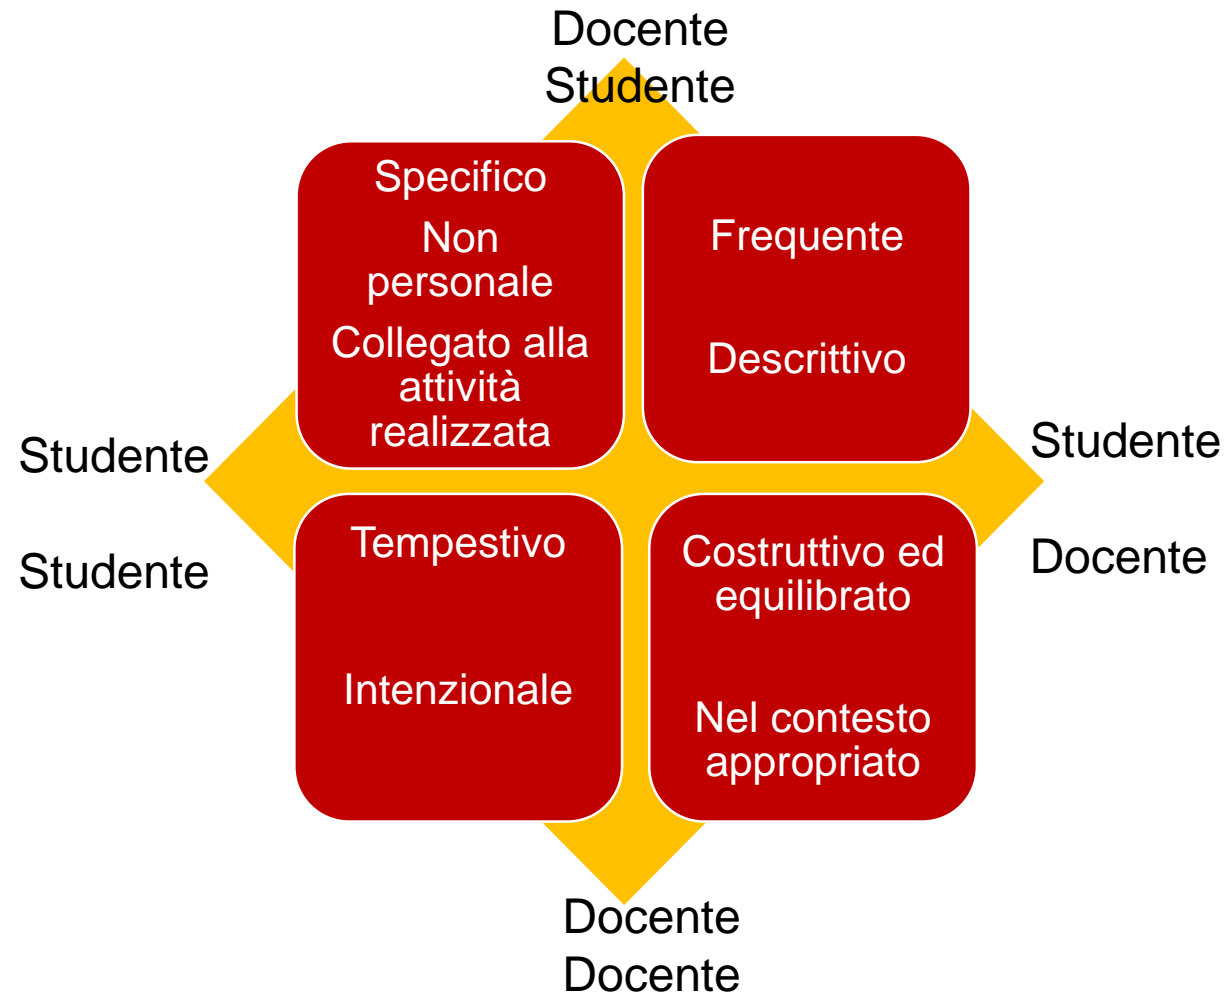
Docente
Studente

Specifico

Non personale

Collegato alla attività realizzata

Frequente

Descrittivo

Studente

Studente

Studente

Docente

Tempestivo

Intenzionale

Costruttivo ed equilibrato

Nel contesto appropriato

Docente
Docente